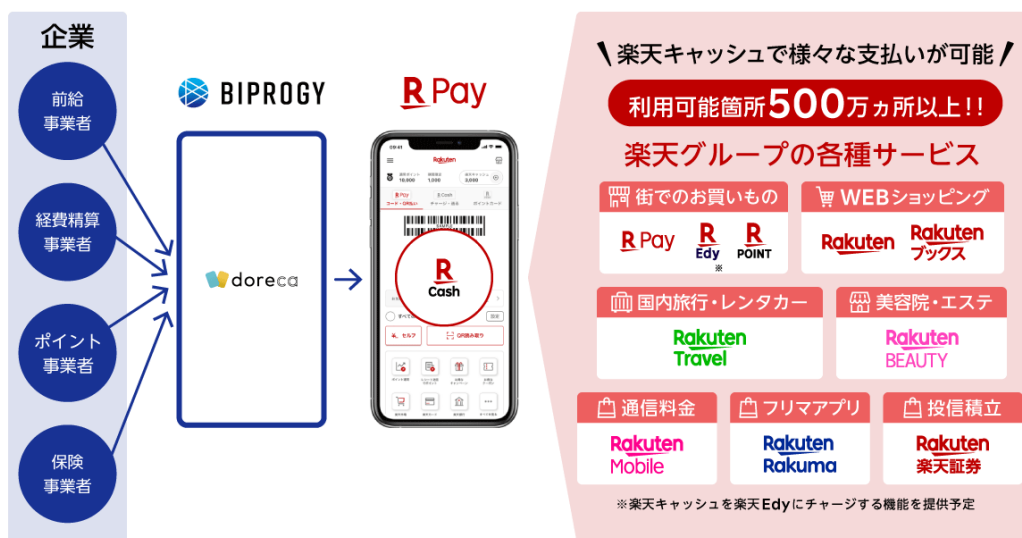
企業

前給事業者

経費精算事業者

ポイント事業者

保険事業者

BIPROGY

doreca

R Pay

Rakuten

R Cash

セルフ

QR読み取り

\ 楽天キャッシュで様々な支払いが可能 /

利用可能箇所500万ヵ所以上!!

楽天グループの各種サービス

街でのお買いもの

R Pay

R Edy ※

R POINT

WEBショッピング

Rakuten

Rakuten ブックス

国内旅行・レンタカー

Rakuten Travel

美容院・エステ

Rakuten BEAUTY

通信料金

Rakuten Mobile

フリマアプリ

Rakuten Rakuma

投信積立

Rakuten 楽天証券

※楽天キャッシュを楽天Edyにチャージする機能を提供予定